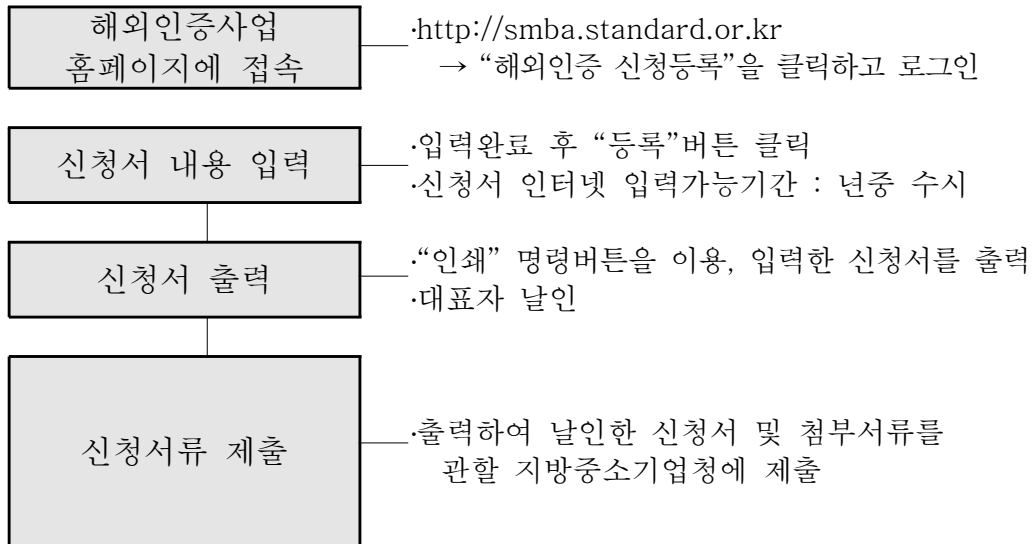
해외인증사업 홈페이지에 접속

·http://smba.standard.or.kr
→ "해외인증 신청등록"을 클릭하고 로그인

신청서 내용 입력

·입력완료 후 "등록"버튼 클릭
·신청서 인터넷 입력가능기간 : 년중 수시

신청서 출력

·"인쇄" 명령버튼을 이용, 입력한 신청서를 출력
·대표자 날인

신청서류 제출

·출력하여 날인한 신청서 및 첨부서류를 관할 지방중소기업청에 제출